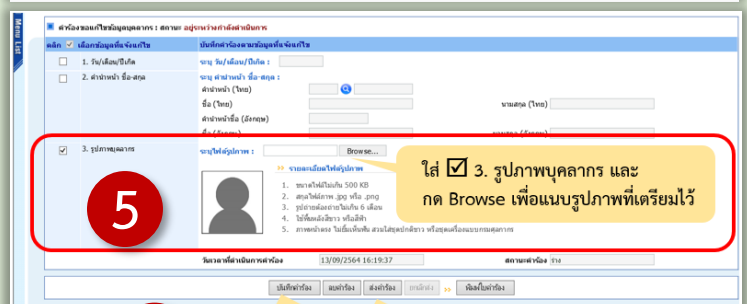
Menu List

คำร้องขอแก้ไขข้อมูลบุคลากร : สถานะ อยู่ระหว่างดำเนินการ

คลิก ☑ เลือกข้อมูลที่จะแก้ไข | บันทึกคำร้องตามข้อมูลที่จะแก้ไข

1. วัน/เดือน/ปีเกิด | ระบุ วัน/เดือน/ปีเกิด :

2. คำนำหน้า ชื่อ-สกุล | ระบุ คำนำหน้า ชื่อ-สกุล :

คำนำหน้า (ไทย)

ชื่อ (ไทย) | นามสกุล (ไทย)

คำนำหน้าชื่อ (อังกฤษ)

ชื่อ (อังกฤษ) | นามสกุล (อังกฤษ)

3. รูปภาพบุคลากร | ระบุไฟล์รูปภาพ : Browse...

รายละเอียดไฟล์รูปภาพ

1. ขนาดไฟล์ไม่เกิน 500 KB

2. สกุลไฟล์ภาพ .jpg หรือ .png

3. รูปถ่ายต้องถ่ายไม่เกิน 6 เดือน

4. ใช้พื้นหลังสีขาว หรือสีฟ้า

5. ภาพหน้าตรง ไม่ยิ้มเห็นฟัน สวมใส่ชุดปกติขาว หรือชุดเครื่องแบบกรมศุลกากร

ใส่ ☑ 3. รูปภาพบุคลากร และ

กด Browse เพื่อแนบรูปภาพที่เตรียมไว้

5

วันเวลาที่ดำเนินการคำร้อง 13/09/2564 16:19:37 | สถานะคำร้อง ร่าง

บันทึกคำร้อง | ลบคำร้อง | ส่งคำร้อง | ยกเลิกส่ง | พิมพ์ใบคำร้อง